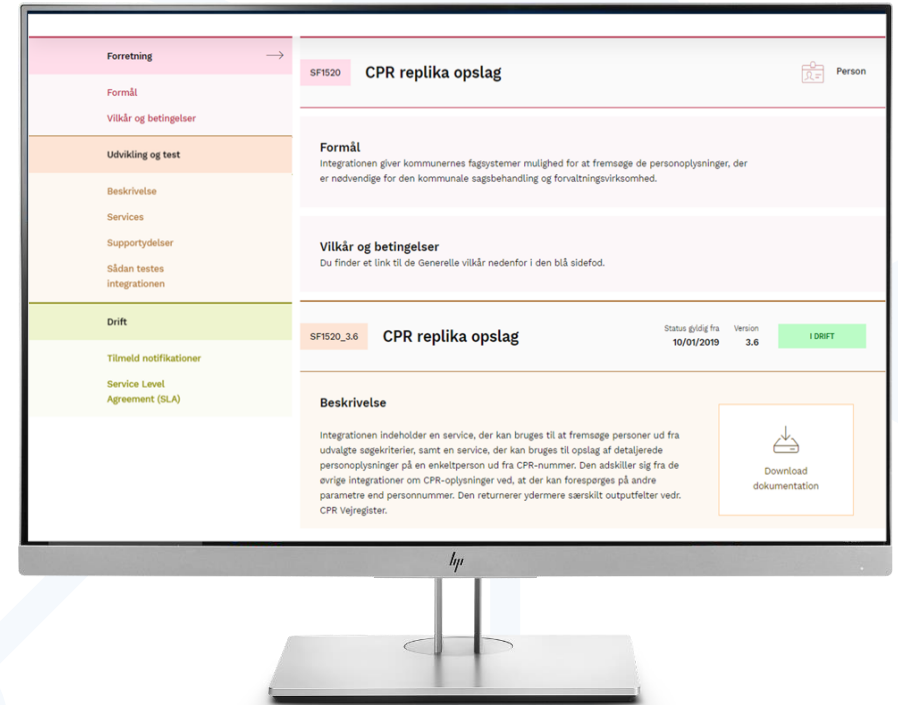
Forretning

Formål

Vilkår og betingelser

Udvikling og test

Beskrivelse

Services

Supportydelser

Sådan testes integrationen

Drift

Tilmeld notifikationer

Service Level Agreement (SLA)

SF1520

CPR replika opslag

Person

Formål

Integrationen giver kommunernes fagsystemer mulighed for at fremsøge de personoplysninger, der er nødvendige for den kommunale sagsbehandling og forvaltningsvirksomhed.

Vilkår og betingelser

Du finder et link til de Generelle vilkår nedenfor i den blå sidefod.

SF1520_3.6

CPR replika opslag

Status gyldig fra
10/01/2019

Version
3.6

I DRIFT

Beskrivelse

Integrationen indeholder en service, der kan bruges til at fremsøge personer ud fra udvalgte søgekriterier, samt en service, der kan bruges til opslag af detaljerede personoplysninger på en enkeltperson ud fra CPR-nummer. Den adskiller sig fra de øvrige integrationer om CPR-oplysninger ved, at der kan forespørges på andre parametre end personnummer. Den returnerer ydermere særskilt outputfelter vedr. CPR Vejregister.

Download dokumentation

hp